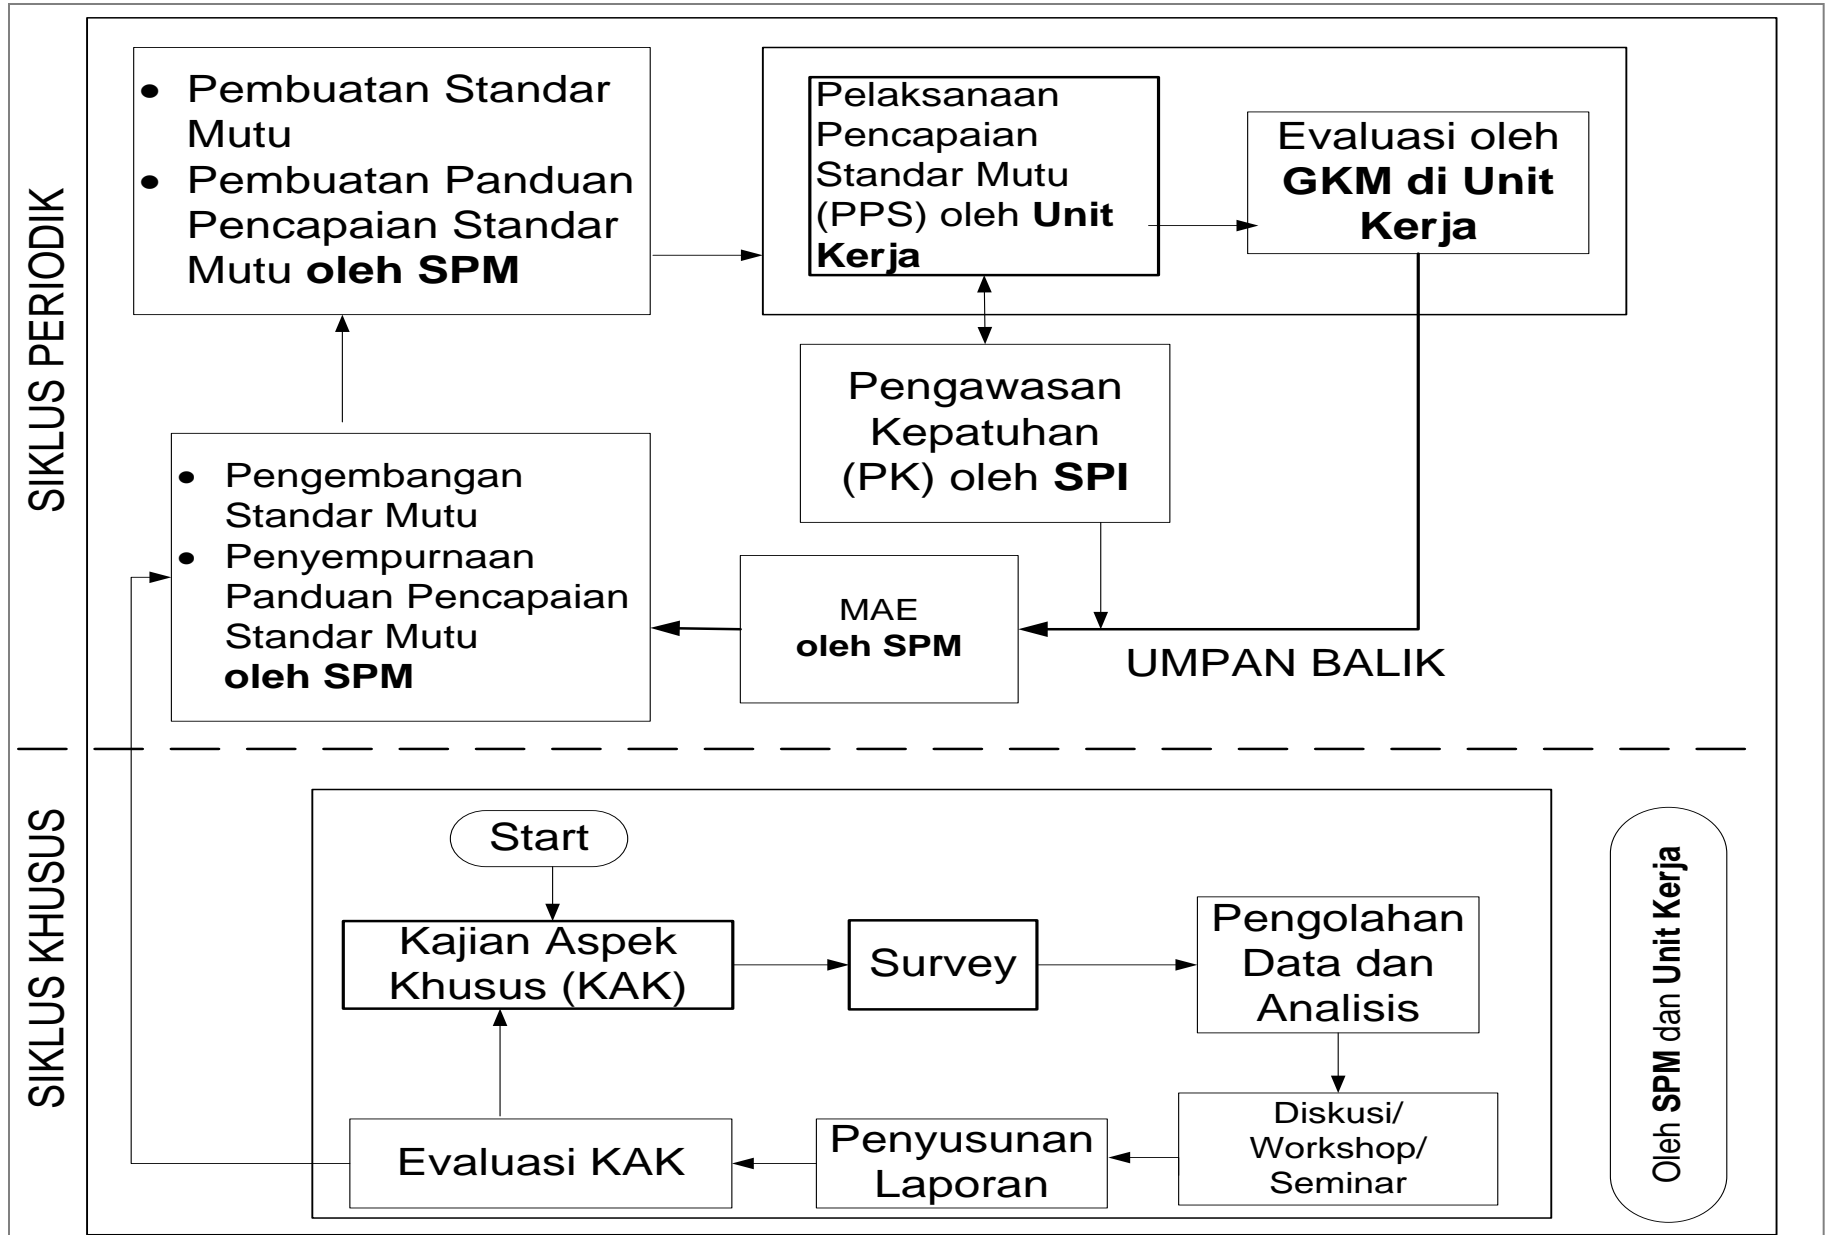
SIKLUS PERIODIK

• Pembuatan Standar Mutu
• Pembuatan Panduan Pencapaian Standar Mutu **oleh SPM**

Pelaksanaan Pencapaian Standar Mutu (PPS) oleh **Unit Kerja**

Evaluasi oleh **GKM di Unit Kerja**

Pengawasan Kepatuhan (PK) oleh **SPI**

• Pengembangan Standar Mutu
• Penyempurnaan Panduan Pencapaian Standar Mutu **oleh SPM**

MAE **oleh SPM**

UMPAN BALIK

SIKLUS KHUSUS

Start

Kajian Aspek Khusus (KAK)

Survey

Pengolahan Data dan Analisis

Diskusi/ Workshop/ Seminar

Penyusunan Laporan

Evaluasi KAK

Oleh **SPM** dan **Unit Kerja**